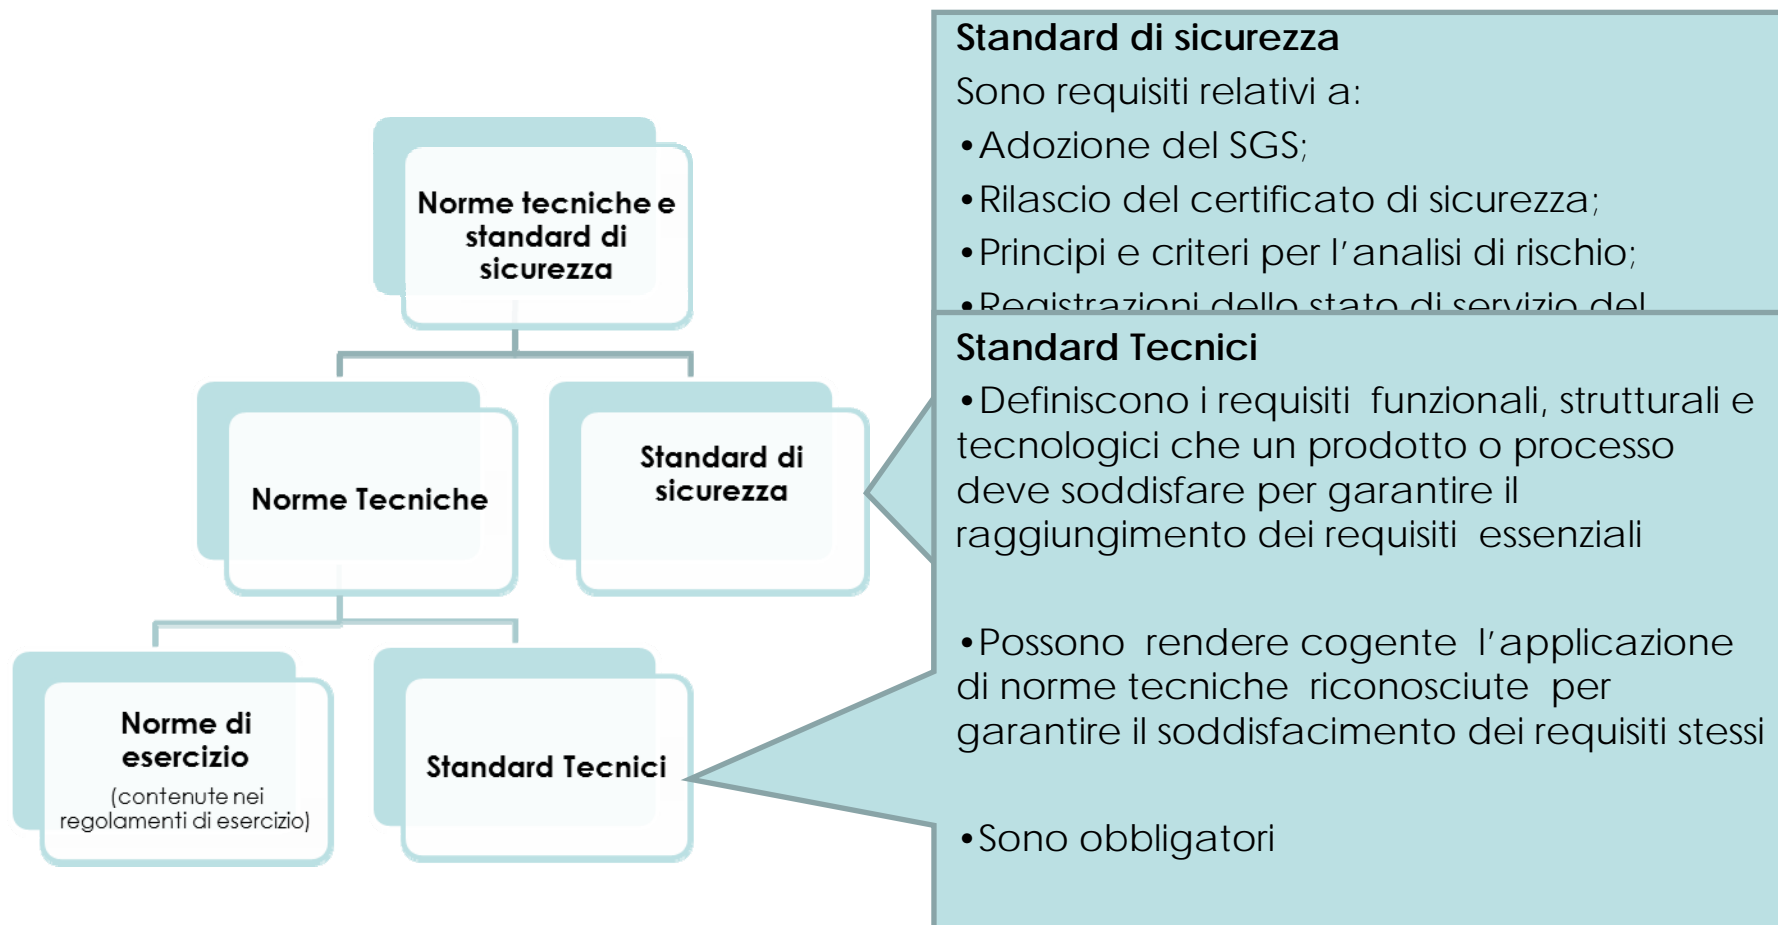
Norme tecniche e standard di sicurezza

Norme Tecniche

Standard di sicurezza

Norme di esercizio
(contenute nei regolamenti di esercizio)

Standard Tecnici

Standard di sicurezza
Sono requisiti relativi a:
•Adozione del SGS;
•Rilascio del certificato di sicurezza;
•Principi e criteri per l'analisi di rischio;
•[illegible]

Standard Tecnici
•Definiscono i requisiti funzionali, strutturali e tecnologici che un prodotto o processo deve soddisfare per garantire il raggiungimento dei requisiti essenziali

•Possono rendere cogente l'applicazione di norme tecniche riconosciute per garantire il soddisfacimento dei requisiti stessi

•Sono obbligatori